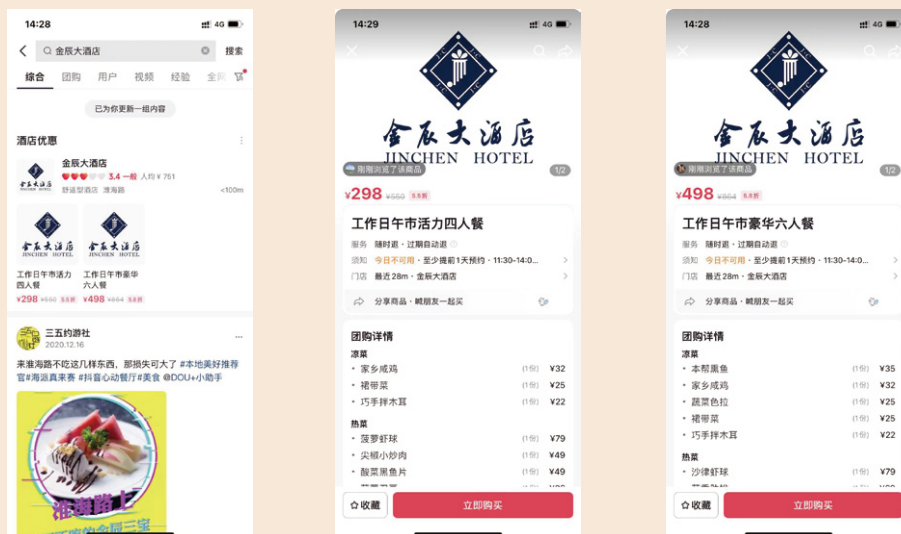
14:28
4G
金辰大酒店
搜索
综合 团购 用户 视频 经验 全网
已为你更新一组内容
酒店优惠
金辰大酒店
3.4 一般 人均 ¥751
舒适型酒店 淮海路 <100m
金辰大酒店 JINCHEN HOTEL
工作日午市活力四人餐
¥298 ¥550 5.5折
金辰大酒店 JINCHEN HOTEL
工作日午市豪华六人餐
¥498 ¥854 5.8折
三五约游社
2020.12.16
来淮海路不吃这几样东西，那损失可大了 #本地美好推荐官#海派真来赛 #抖音心动餐厅#美食 @DOU+小助手
淮海路上

14:29
4G
金辰大酒店
JINCHEN HOTEL
刚刚浏览了该商品
1/2
¥298 ¥550 5.5折
工作日午市活力四人餐
服务 随时退 · 过期自动退
须知 今日不可用 · 至少提前1天预约 · 11:30-14:0...
门店 最近28m · 金辰大酒店
分享商品，喊朋友一起买
团购详情
凉菜
家乡咸鸡 (1份) ¥32
裙带菜 (1份) ¥25
巧手拌木耳 (1份) ¥22
热菜
菠萝虾球 (1份) ¥79
尖椒小炒肉 (1份) ¥49
酸菜黑鱼片 (1份) ¥49
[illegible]
收藏
立即购买

14:28
4G
金辰大酒店
JINCHEN HOTEL
刚刚浏览了该商品
1/2
¥498 ¥854 5.8折
工作日午市豪华六人餐
服务 随时退 · 过期自动退
须知 今日不可用 · 至少提前1天预约 · 11:30-14:0...
门店 最近28m · 金辰大酒店
分享商品，喊朋友一起买
团购详情
凉菜
本帮熏鱼 (1份) ¥35
家乡咸鸡 (1份) ¥32
蔬菜色拉 (1份) ¥25
裙带菜 (1份) ¥25
巧手拌木耳 (1份) ¥22
热菜
沙律虾球 (1份) ¥79
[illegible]
收藏
立即购买